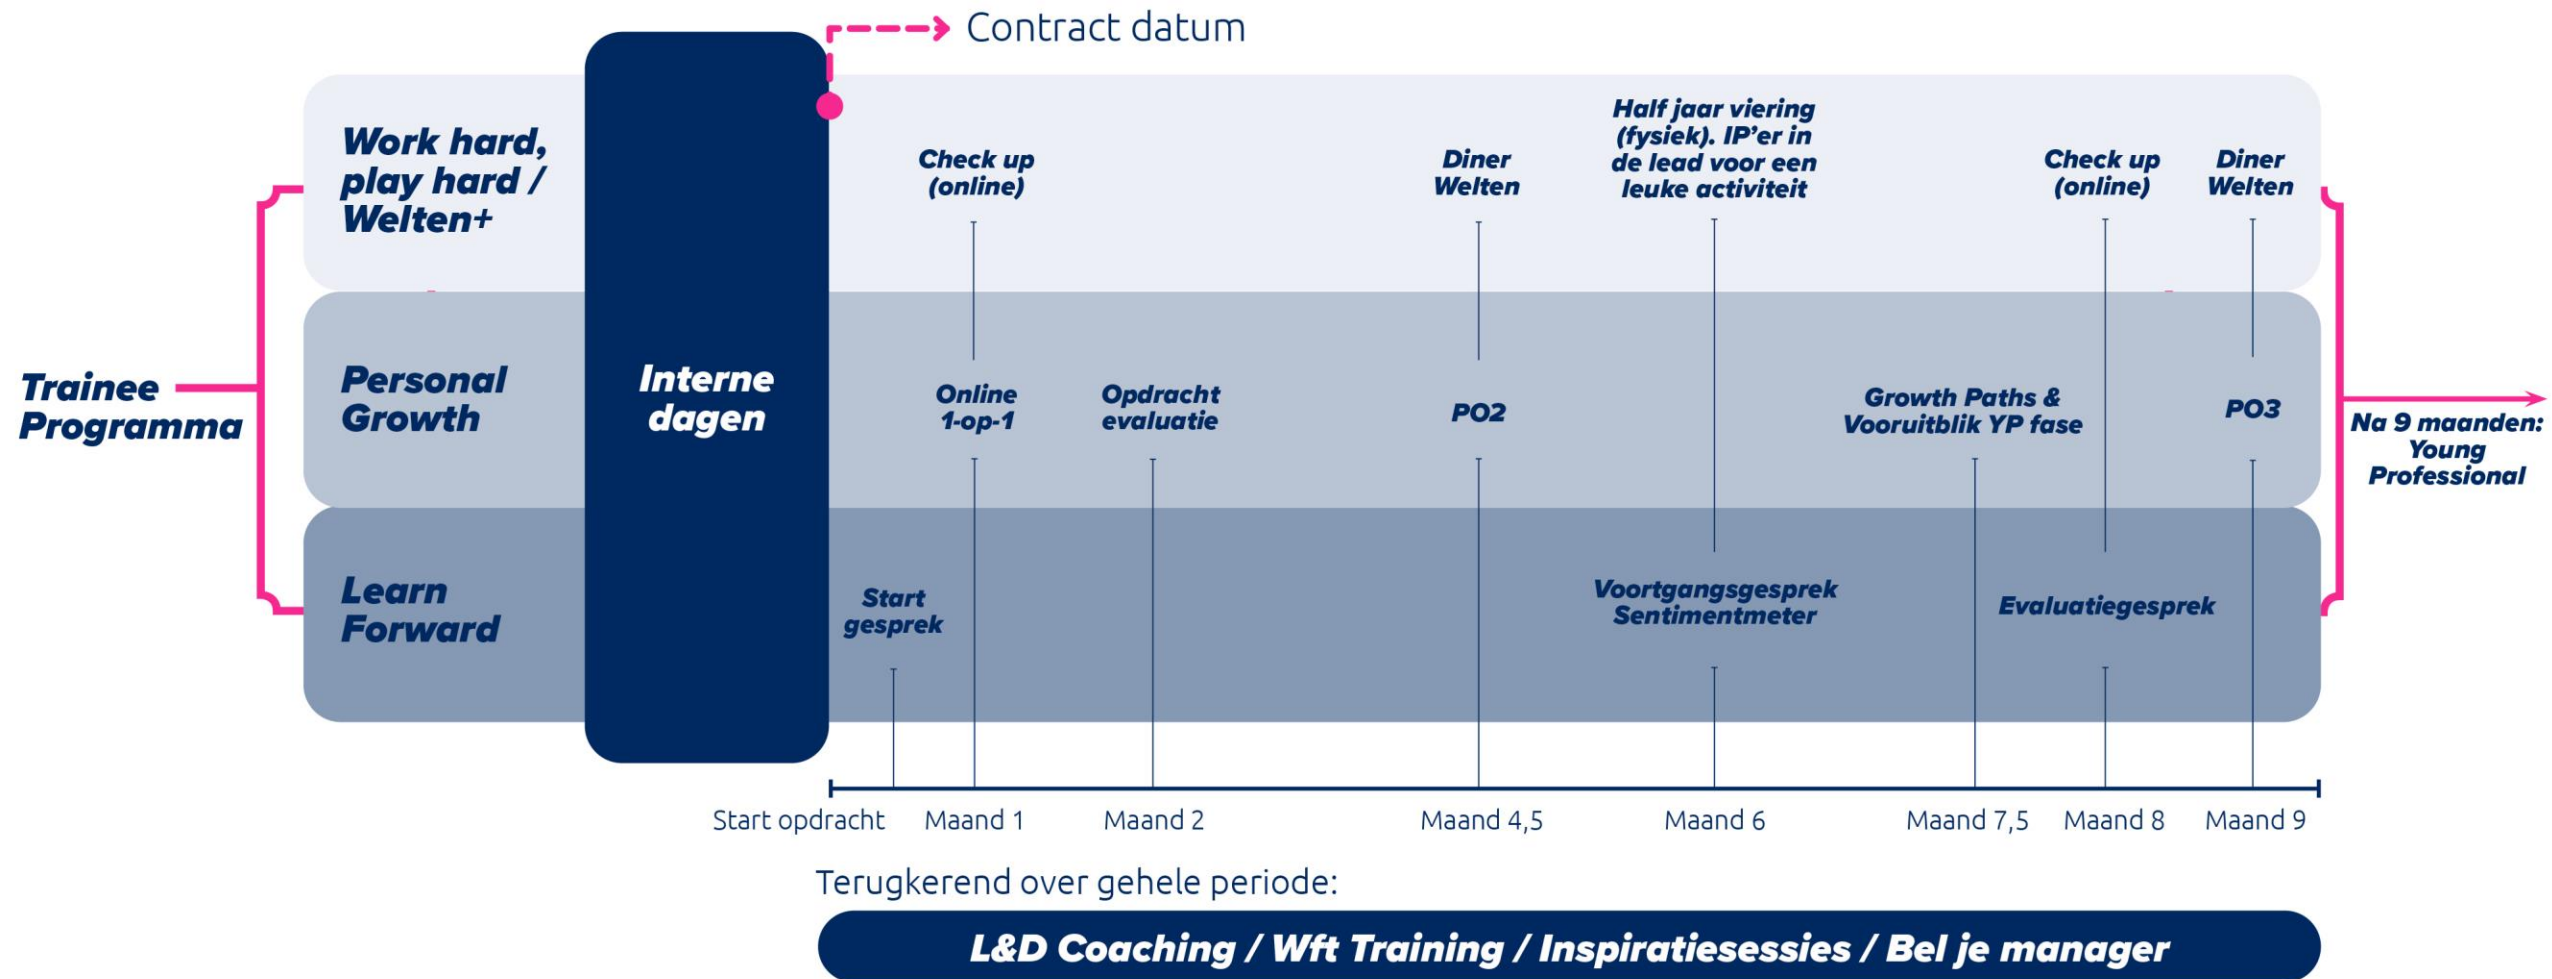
Contract datum

Trainee Programma

Work hard, play hard / Welten+

Check up (online)

Diner Welten

Half jaar viering (fysiek). IP'er in de lead voor een leuke activiteit

Check up (online)

Diner Welten

Personal Growth

Interne dagen

Online 1-op-1

Opdracht evaluatie

PO2

Growth Paths & Vooruitblik YP fase

PO3

Na 9 maanden: Young Professional

Learn Forward

Start gesprek

Voortgangsgesprek Sentimentmeter

Evaluatiegesprek

Start opdracht Maand 1 Maand 2 Maand 4,5 Maand 6 Maand 7,5 Maand 8 Maand 9

Terugkerend over gehele periode:

L&D Coaching / Wft Training / Inspiratiesessies / Bel je manager